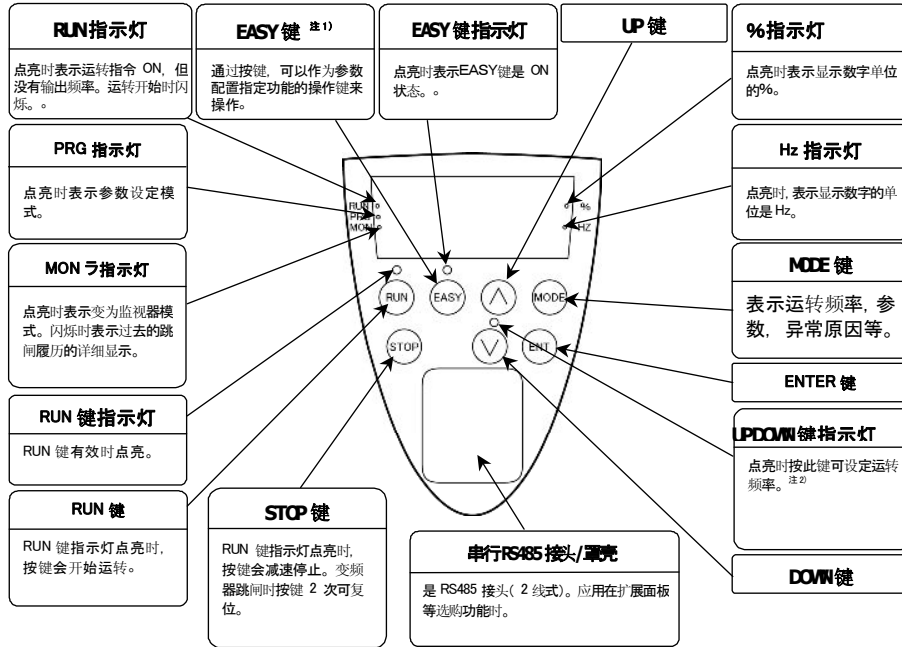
RUN指示灯

点亮时表示运转指令 ON，但没有输出频率。运转开始时闪烁。。

EASY键 注1)

通过按键，可以作为参数配置指定功能的操作键来操作。

EASY键指示灯

点亮时表示EASY键是 ON 状态。。

UP键

%指示灯

点亮时表示显示数字单位的%。

PRG 指示灯

点亮时表示参数设定模式。

Hz 指示灯

点亮时，表示显示数字的单位是 Hz。

RUN
PRG
MON

%
HZ

MON ラ指示灯

点亮时表示变为监视器模式。闪烁时表示过去的跳闸履历的详细显示。

MODE 键

表示运转频率，参数，异常原因等。

RUN
EASY
MODE
STOP
ENT

ENTER 键

RUN 键指示灯

RUN 键有效时点亮。

UP/DOWN键指示灯

点亮时按此键可设定运转频率。注2)

RUN 键

RUN 键指示灯点亮时，按键会开始运转。

STOP 键

RUN 键指示灯点亮时，按键会减速停止。变频器跳闸时按键 2 次可复位。

串行RS485 接头/罩壳

是 RS485 接头（2 线式）。应用在扩展面板等选购功能时。

DOWN键